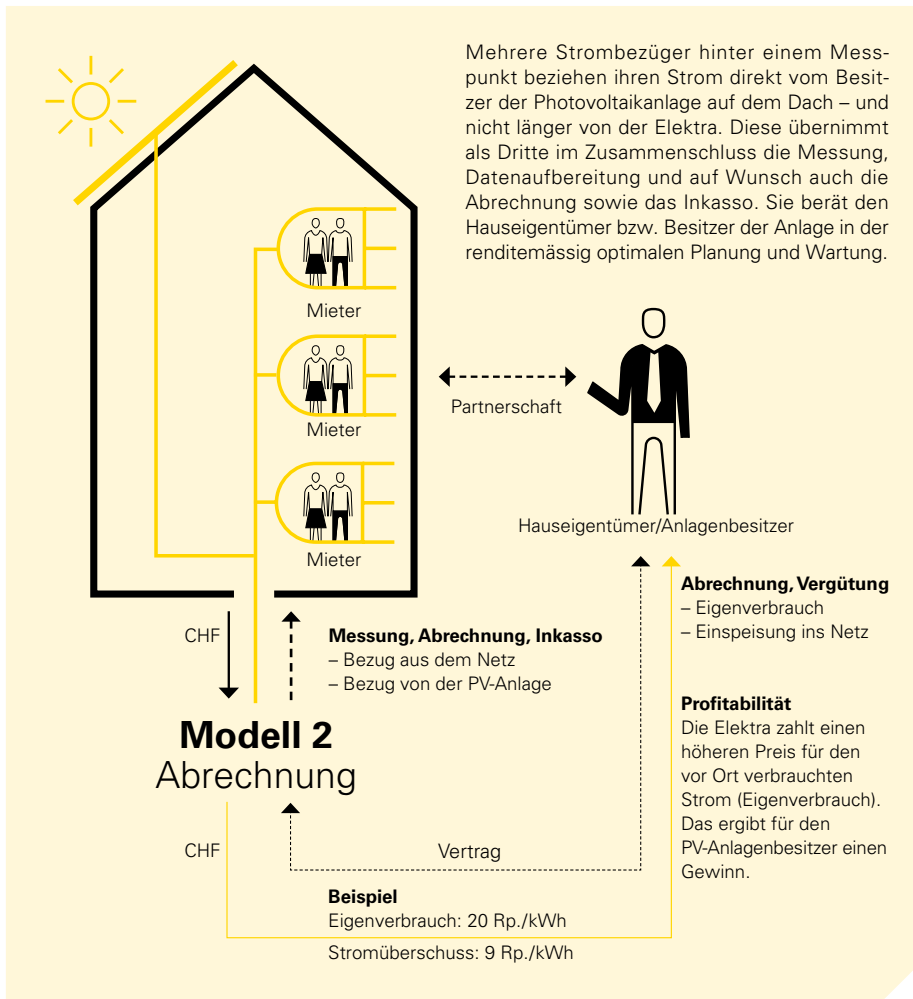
Mehrere Strombezüger hinter einem Messpunkt beziehen ihren Strom direkt vom Besitzer der Photovoltaikanlage auf dem Dach – und nicht länger von der Elektra. Diese übernimmt als Dritte im Zusammenschluss die Messung, Datenaufbereitung und auf Wunsch auch die Abrechnung sowie das Inkasso. Sie berät den Hauseigentümer bzw. Besitzer der Anlage in der renditemässig optimalen Planung und Wartung.

Mieter

Mieter

Mieter

Partnerschaft

Hauseigentümer/Anlagenbesitzer

Abrechnung, Vergütung
– Eigenverbrauch
– Einspeisung ins Netz

CHF

Messung, Abrechnung, Inkasso
– Bezug aus dem Netz
– Bezug von der PV-Anlage

Modell 2
Abrechnung

Profitabilität
Die Elektra zahlt einen höheren Preis für den vor Ort verbrauchten Strom (Eigenverbrauch). Das ergibt für den PV-Anlagenbesitzer einen Gewinn.

CHF

Vertrag

Beispiel
Eigenverbrauch: 20 Rp./kWh
Stromüberschuss: 9 Rp./kWh